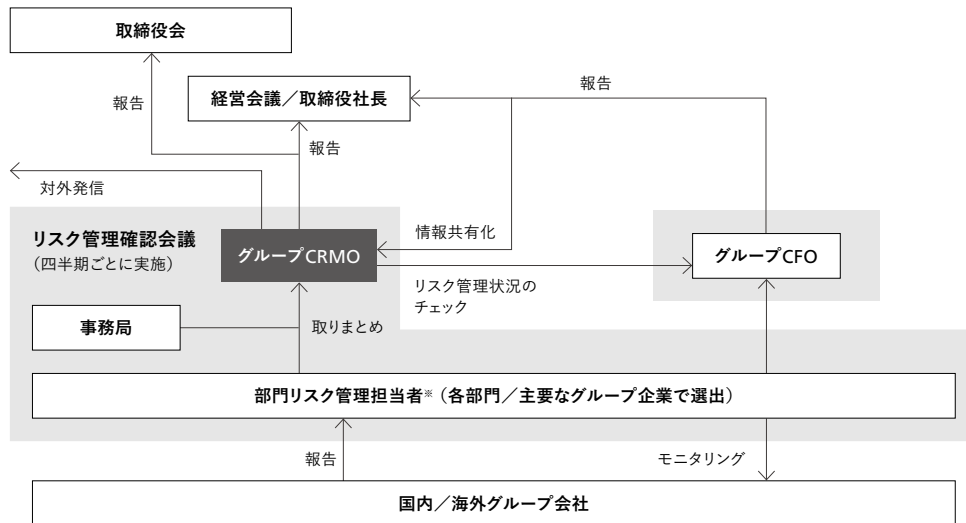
取締役会

報告

経営会議／取締役社長

報告

報告

対外発信

リスク管理確認会議
（四半期ごとに実施）

グループCRMO

情報共有化

グループCFO

リスク管理状況のチェック

事務局

取りまとめ

部門リスク管理担当者※（各部門／主要なグループ企業で選出）

報告

モニタリング

国内／海外グループ会社